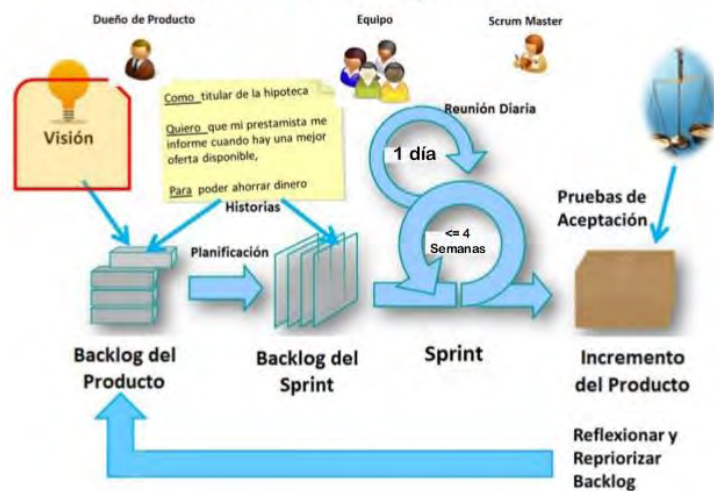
Dueño de Producto

Equipo

Scrum Master

Visión

Como titular de la hipoteca

Quiero que mi prestamista me informe cuando hay una mejor oferta disponible,

Para poder ahorrar dinero

Historias

Reunión Diaria

1 día

<= 4 Semanas

Pruebas de Aceptación

Planificación

Backlog del Producto

Backlog del Sprint

Sprint

Incremento del Producto

Reflexionar y Repriorizar Backlog